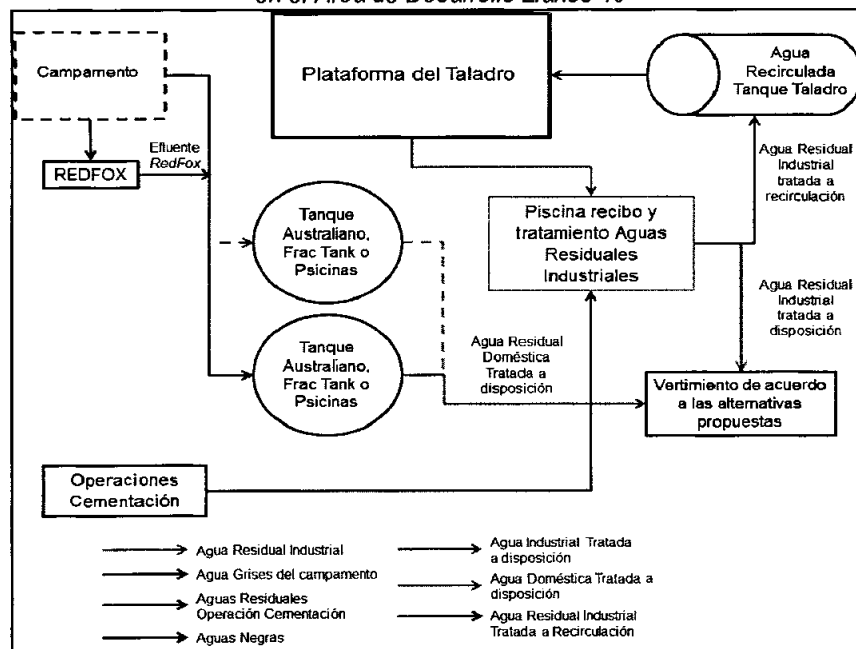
en el Área de Desarrollo Llanos 16

Campamento

Plataforma del Taladro

Agua Recirculada Tanque Taladro

Efluente *RedFox*

REDFOX

Agua Residual Industrial tratada a recirculación

Piscina recibo y tratamiento Aguas Residuales Industriales

Tanque Australiano, Frac Tank o Psicinas

Agua Residual Industrial tratada a disposición

Tanque Australiano, Frac Tank o Psicinas

Agua Residual Doméstica Tratada a disposición

Vertimiento de acuerdo a las alternativas propuestas

Operaciones Cementación

Agua Residual Industrial

Agua Grises del campamento

Aguas Residuales Operación Cementación

Aguas Negras

Agua Industrial Tratada a disposición

Agua Doméstica Tratada a disposición

Agua Residual Industrial Tratada a Recirculación